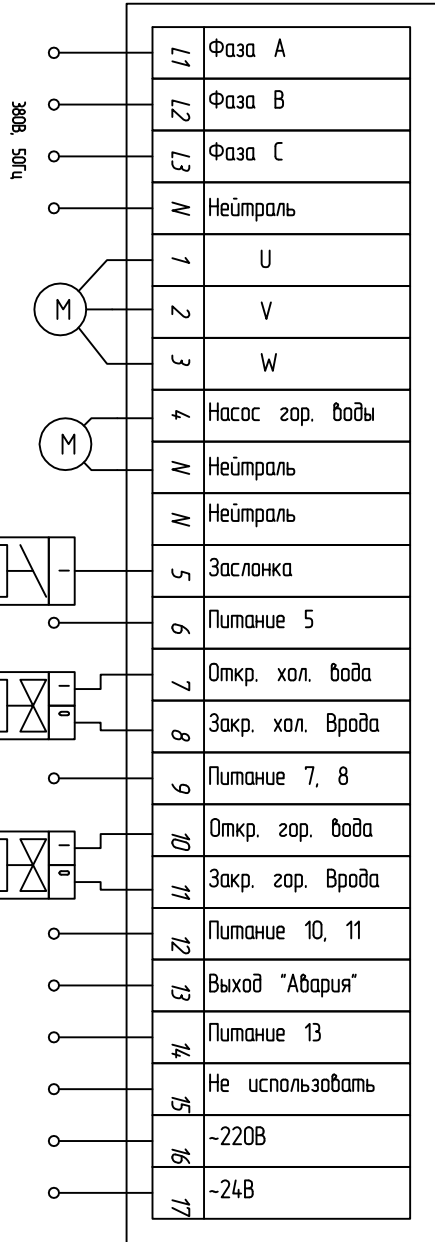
380В, 50Гц

| L1 | Фаза A |
|---|---|
| L2 | Фаза B |
| L3 | Фаза C |
| N | Нейтраль |
| 1 | U |
| 2 | V |
| 3 | W |
| 4 | Насос гор. воды |
| N | Нейтраль |
| N | Нейтраль |
| 5 | Заслонка |
| 6 | Питание 5 |
| 7 | Откр. хол. вода |
| 8 | Закр. хол. Врода |
| 9 | Питание 7, 8 |
| 10 | Откр. гор. вода |
| 11 | Закр. гор. Врода |
| 12 | Питание 10, 11 |
| 13 | Выход "Авария" |
| 14 | Питание 13 |
| 15 | Не использовать |
| 16 | ~220В |
| 17 | ~24В |

M

M

-

-

0

-

0